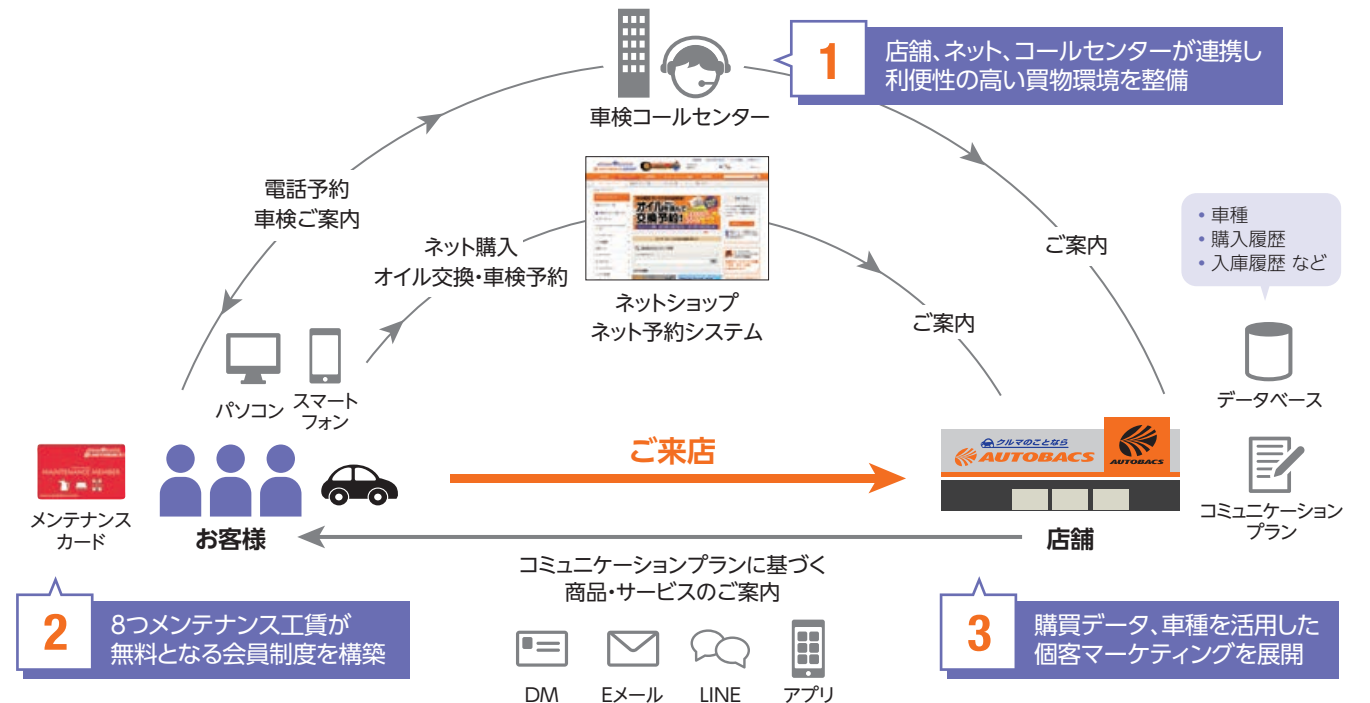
車検コールセンター

1
店舗、ネット、コールセンターが連携し利便性の高い買物環境を整備

電話予約
車検ご案内

ネット購入
オイル交換・車検予約

オイル交換予約

ネットショップ
ネット予約システム

ご案内

ご案内

• 車種
• 購入履歴
• 入庫履歴 など

データベース

パソコン
スマートフォン

MAINTENANCE MEMBER

メンテナンスカード

お客様

ご来店

クルマのことなら AUTOBACS
AUTOBACS

店舗

コミュニケーションプラン

コミュニケーションプランに基づく
商品・サービスのご案内

2
8つメンテナンス工賃が無料となる会員制度を構築

DM
Eメール
LINE
アプリ

3
購買データ、車種を活用した個客マーケティングを展開